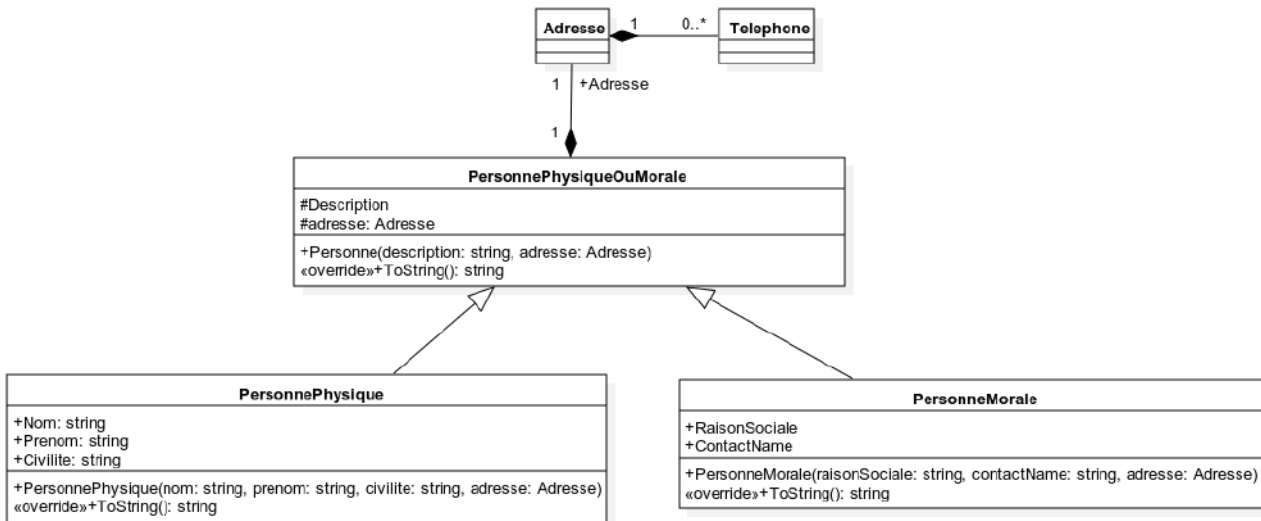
Adresse

1

0..*

Telephone

1

+Adresse

1

PersonnePhysiqueOuMorale

#Description
#adresse: Adresse

+Personne(description: string, adresse: Adresse)
«override»+ToString(): string

PersonnePhysique

+Nom: string
+Prenom: string
+Civilite: string

+PersonnePhysique(nom: string, prenom: string, civilite: string, adresse: Adresse)
«override»+ToString(): string

PersonneMorale

+RaisonSociale
+ContactName

+PersonneMorale(raisonSociale: string, contactName: string, adresse: Adresse)
«override»+ToString(): string